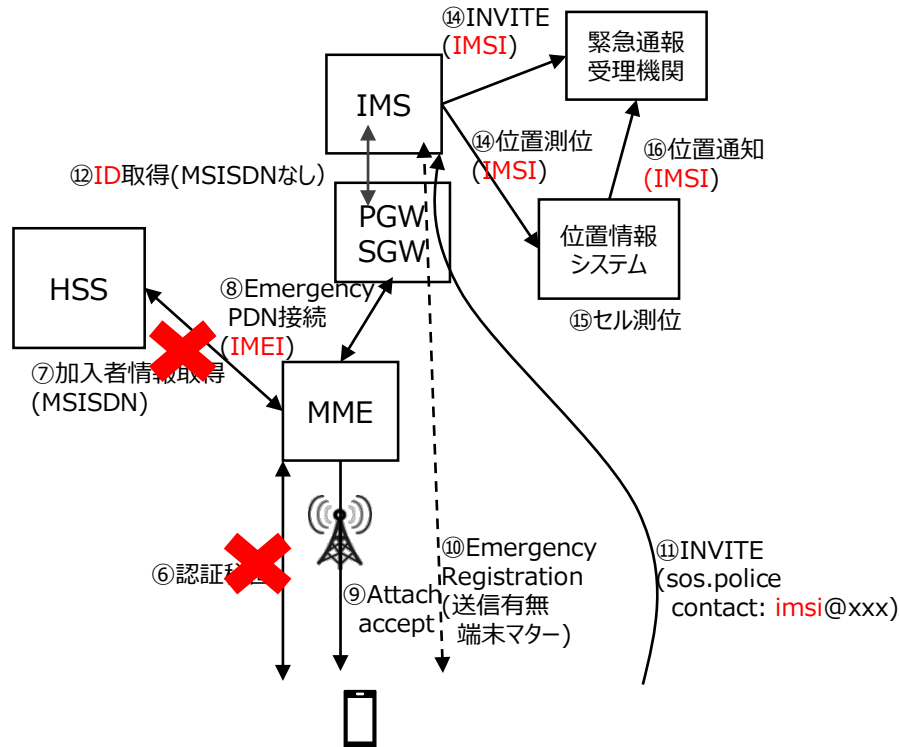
⑭INVITE
(IMSI)

緊急通報
受理機関

IMS

⑭位置測位
(IMSI)

⑯位置通知
(IMSI)

⑫ID取得(MSISDNなし)

PGW
SGW

位置情報
システム

HSS

⑧Emergency
PDN接続
(IMEI)

⑮セル測位

⑦加入者情報取得
(MSISDN)

MME

⑥認証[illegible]

⑨Attach
accept

⑩Emergency
Registration
(送信有無
端末マター)

⑪INVITE
(sos.police
contact: imsi@xxx)